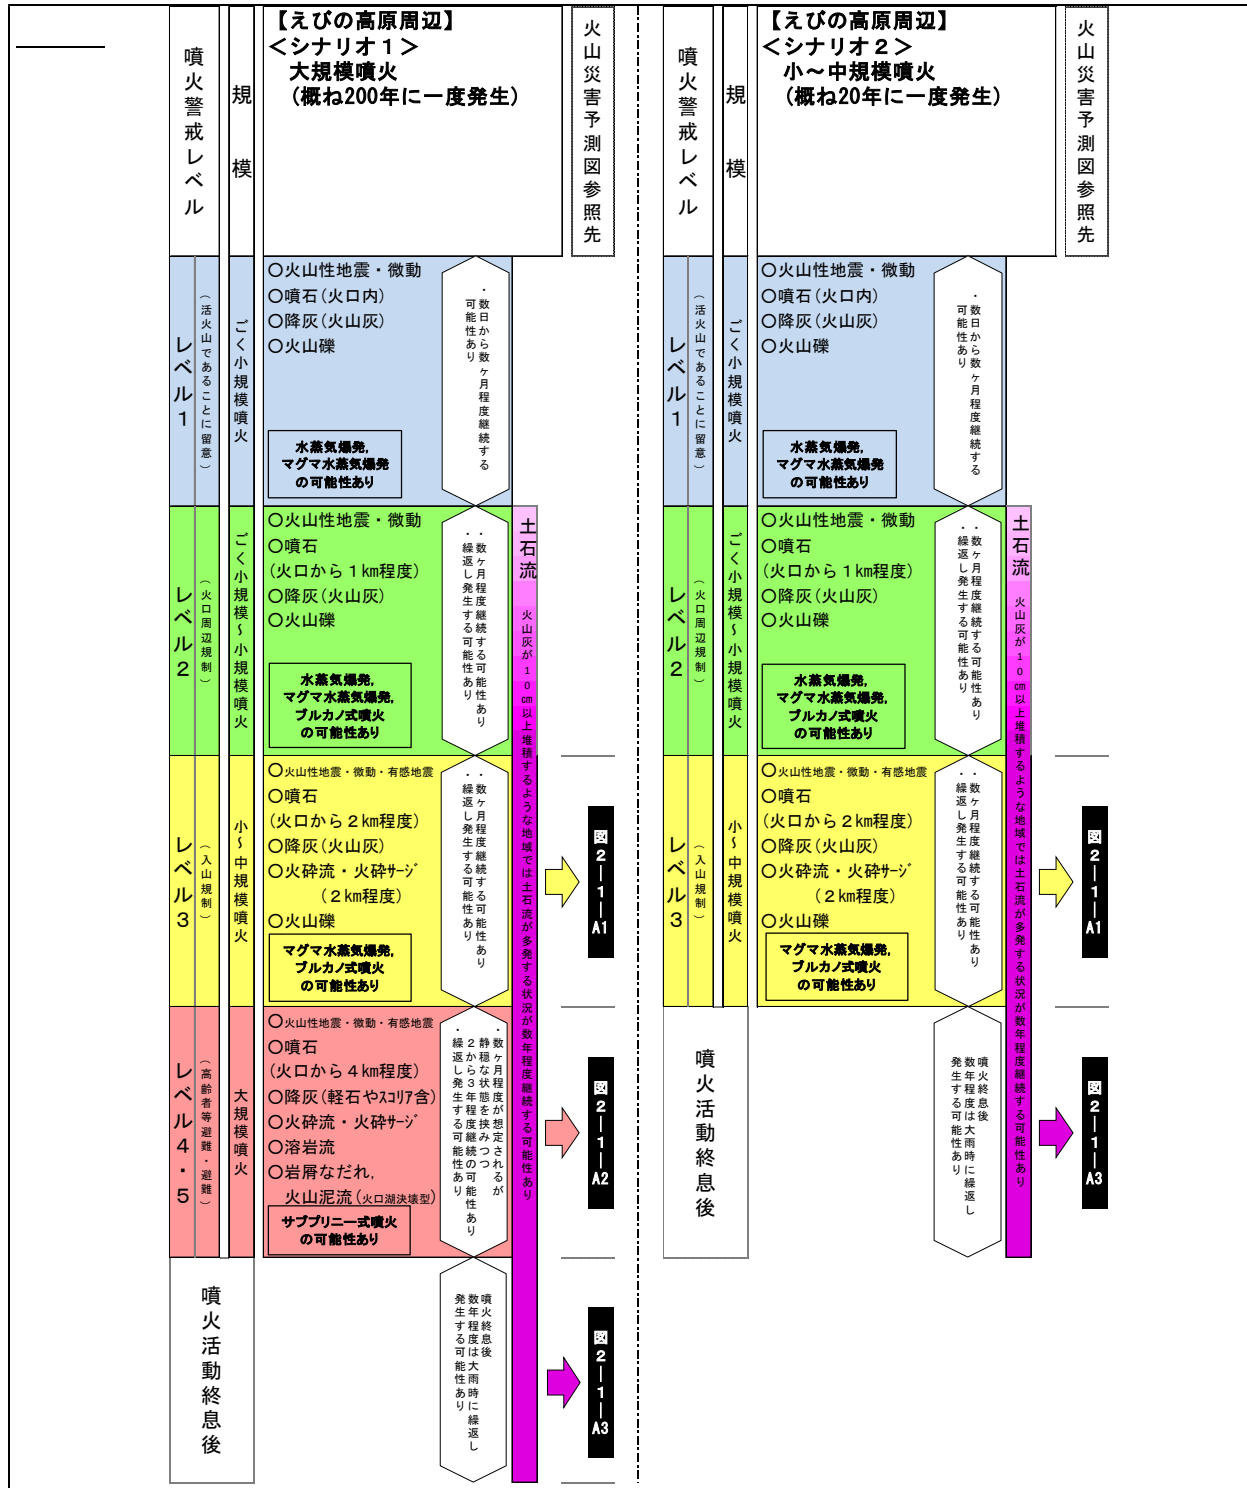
噴火警戒レベル

規模

【えびの高原周辺】
＜シナリオ１＞
大規模噴火
（概ね200年に一度発生）

火山災害予測図参照先

レベル１（活火山であることに留意）

ごく小規模噴火

○火山性地震・微動
○噴石（火口内）
○降灰（火山灰）
○火山礫

水蒸気爆発,
マグマ水蒸気爆発
の可能性あり

・数日から数ヶ月程度継続する可能性あり

レベル２（火口周辺規制）

ごく小規模～小規模噴火

○火山性地震・微動
○噴石
（火口から１km程度）
○降灰（火山灰）
○火山礫

水蒸気爆発,
マグマ水蒸気爆発,
ブルカノ式噴火
の可能性あり

・数ヶ月程度継続する可能性あり
・繰返し発生する可能性あり

土石流

火山灰が１０cm以上堆積するような地域では土石流が多発する状況が数年程度継続する可能性あり

レベル３（入山規制）

小～中規模噴火

○火山性地震・微動・有感地震
○噴石
（火口から２km程度）
○降灰（火山灰）
○火砕流・火砕サージ
（２km程度）
○火山礫

マグマ水蒸気爆発,
ブルカノ式噴火
の可能性あり

・数ヶ月程度継続する可能性あり
・繰返し発生する可能性あり

図２－１－A1

レベル４・５（高齢者等避難・避難）

大規模噴火

○火山性地震・微動・有感地震
○噴石
（火口から４km程度）
○降灰（軽石やｽｺﾘｱ含）
○火砕流・火砕サージ
○溶岩流
○岩屑なだれ,
火山泥流（火口湖決壊型）

サブプリニー式噴火
の可能性あり

・数ヶ月程度が想定されるが静穏な状態を挟みつつ２から３年程度継続の可能性あり
・繰返し発生する可能性あり

図２－１－A2

噴火活動終息後

噴火終息後数年程度は大雨時に繰返し発生する可能性あり

図２－１－A3

噴火警戒レベル

規模

【えびの高原周辺】
＜シナリオ２＞
小～中規模噴火
（概ね20年に一度発生）

火山災害予測図参照先

レベル１（活火山であることに留意）

ごく小規模噴火

○火山性地震・微動
○噴石（火口内）
○降灰（火山灰）
○火山礫

水蒸気爆発,
マグマ水蒸気爆発
の可能性あり

・数日から数ヶ月程度継続する可能性あり

レベル２（火口周辺規制）

ごく小規模～小規模噴火

○火山性地震・微動
○噴石
（火口から１km程度）
○降灰（火山灰）
○火山礫

水蒸気爆発,
マグマ水蒸気爆発,
ブルカノ式噴火
の可能性あり

・数ヶ月程度継続する可能性あり
・繰返し発生する可能性あり

土石流

火山灰が１０cm以上堆積するような地域では土石流が多発する状況が数年程度継続する可能性あり

レベル３（入山規制）

小～中規模噴火

○火山性地震・微動・有感地震
○噴石
（火口から２km程度）
○降灰（火山灰）
○火砕流・火砕サージ
（２km程度）
○火山礫

マグマ水蒸気爆発,
ブルカノ式噴火
の可能性あり

・数ヶ月程度継続する可能性あり
・繰返し発生する可能性あり

図２－１－A1

噴火活動終息後

噴火終息後数年程度は大雨時に繰返し発生する可能性あり

図２－１－A3